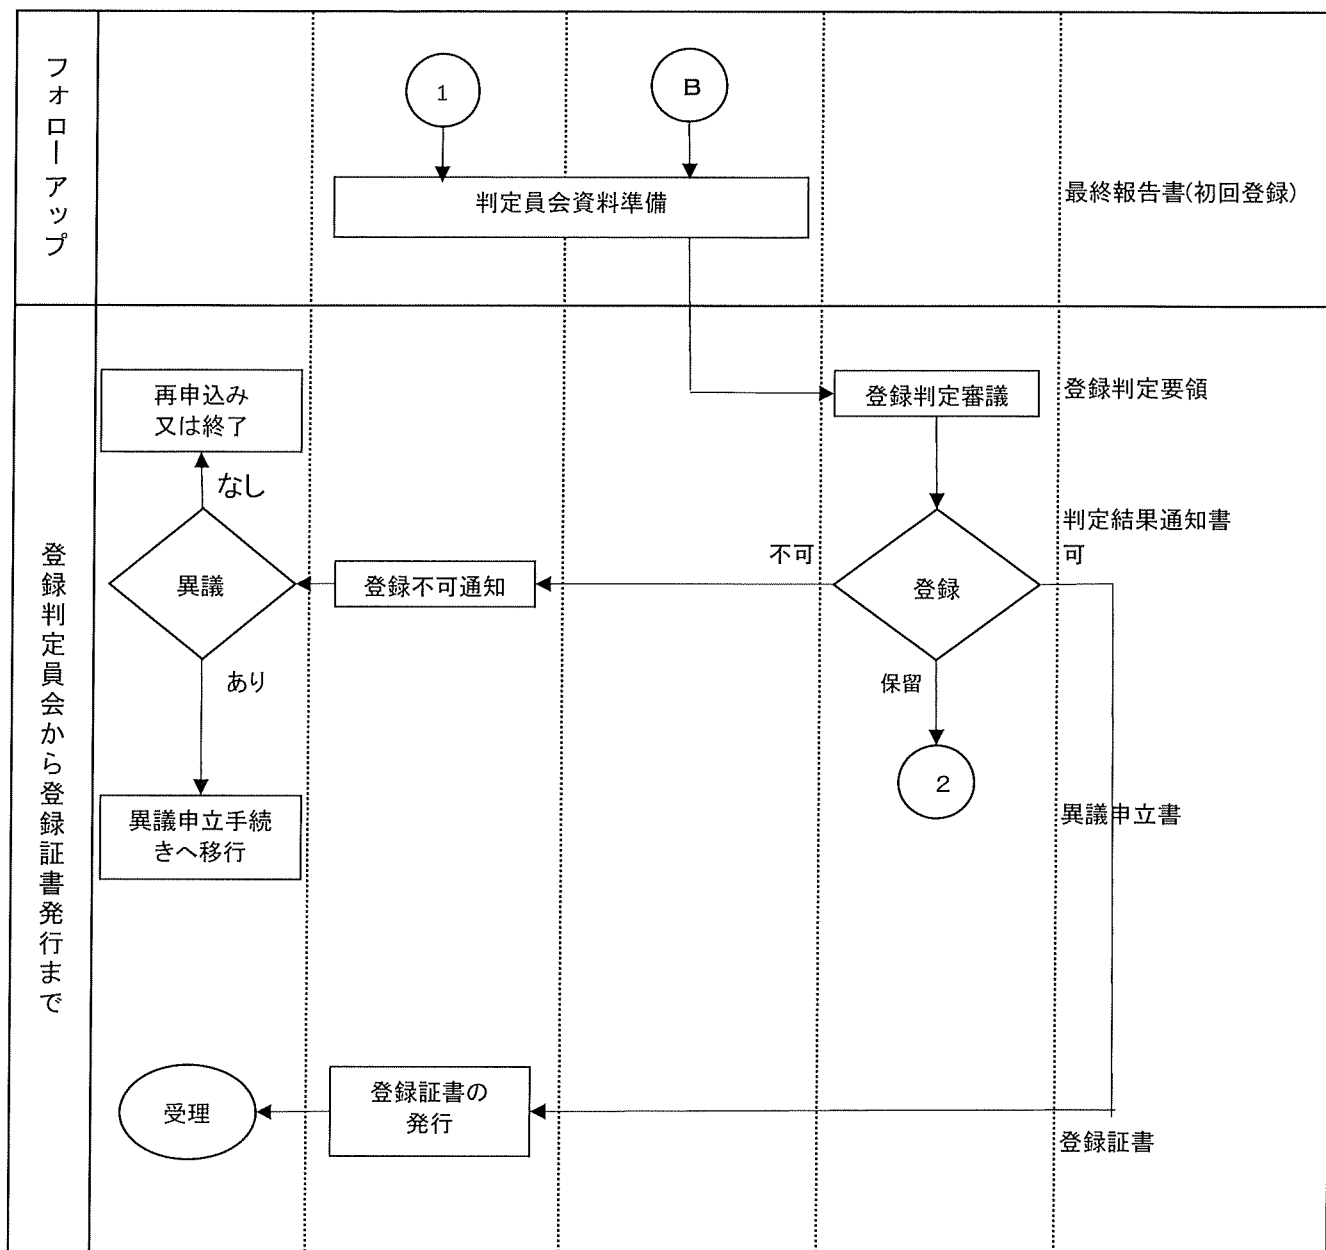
フォローアップ

1

B

判定員会資料準備

最終報告書(初回登録)

登録判定員会から登録証書発行まで

登録判定審議

登録判定要領

再申込み
又は終了

なし

判定結果通知書

可

不可

異議

登録不可通知

登録

あり

保留

2

異議申立手続
きへ移行

異議申立書

受理

登録証書の
発行

登録証書